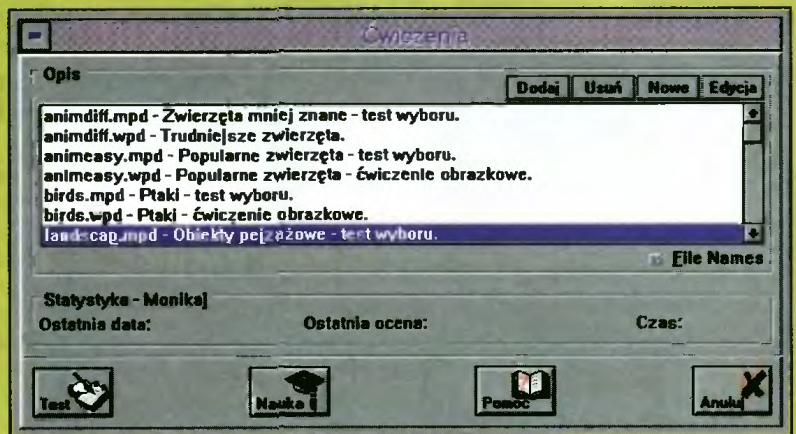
Ćwiczenia

Opis

Dodaj Usuń Nowe Edycja

animdiff.mpd - Zwierzęta mniej znane - test wyboru.
animdiff.wpd - Trudniejsze zwierzęta.
animeasy.mpd - Popularne zwierzęta - test wyboru.
animeasy.wpd - Popularne zwierzęta - ćwiczenie obrazkowe.
birds.mpd - Ptaki - test wyboru.
birds.wpd - Ptaki - ćwiczenie obrazkowe.
landscap.mpd - Obiekty pejzażowe - test wyboru.

File Names

Statystyka - Monika]
Ostatnia data: Ostatnia ocena: Czas:

Test Nauka Pomoc Anuluj